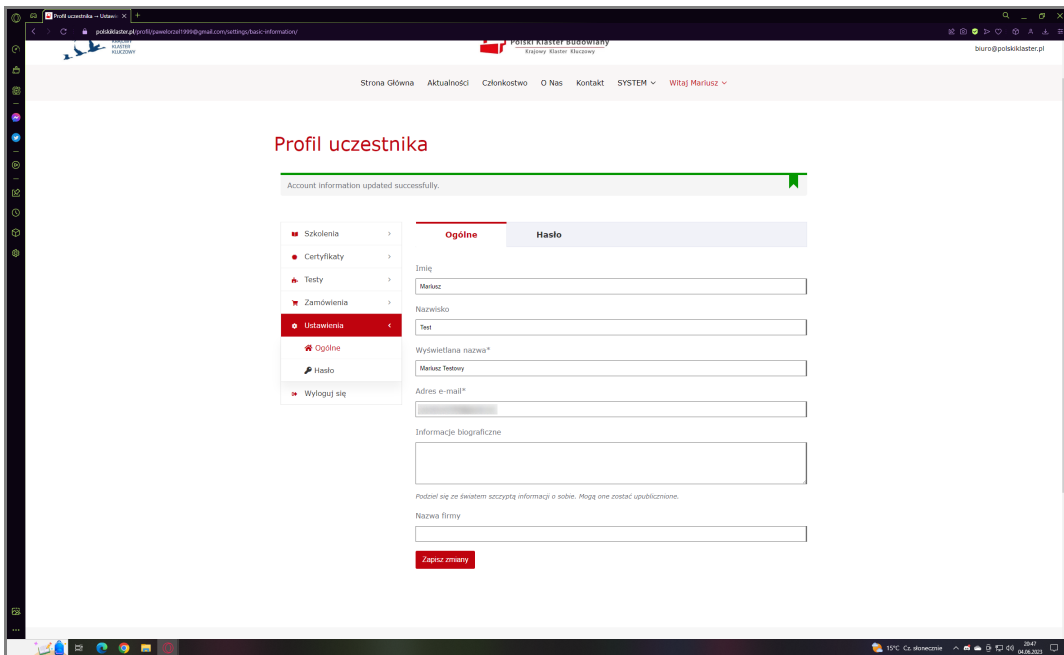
Profil uczestnika – Ustaw ×

polskiklaster.pl/profil/pawelorzel1999@gmail.com/settings/basic-information/

KLASTER KLUCZOWY

Polski Klaster Budowlany
Krajowy Klaster Kluczowy

biuro@polskiklaster.pl

Strona Główna Aktualności Członkostwo O Nas Kontakt SYSTEM Witaj Mariusz

Profil uczestnika

Account information updated successfully.

Szkolenia
Certyfikaty
Testy
Zamówienia
Ustawienia
Ogólne
Hasło
Wyloguj się

Ogólne Hasło

Imię
Mariusz

Nazwisko
Test

Wyświetlana nazwa*
Mariusz Testowy

Adres e-mail*
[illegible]

Informacje biograficzne

Podziel się ze światem szczyptą informacji o sobie. Mogą one zostać upublicznione.

Nazwa firmy

Zapisz zmiany

15°C Cz. słonecznie 20:47 04.06.2023